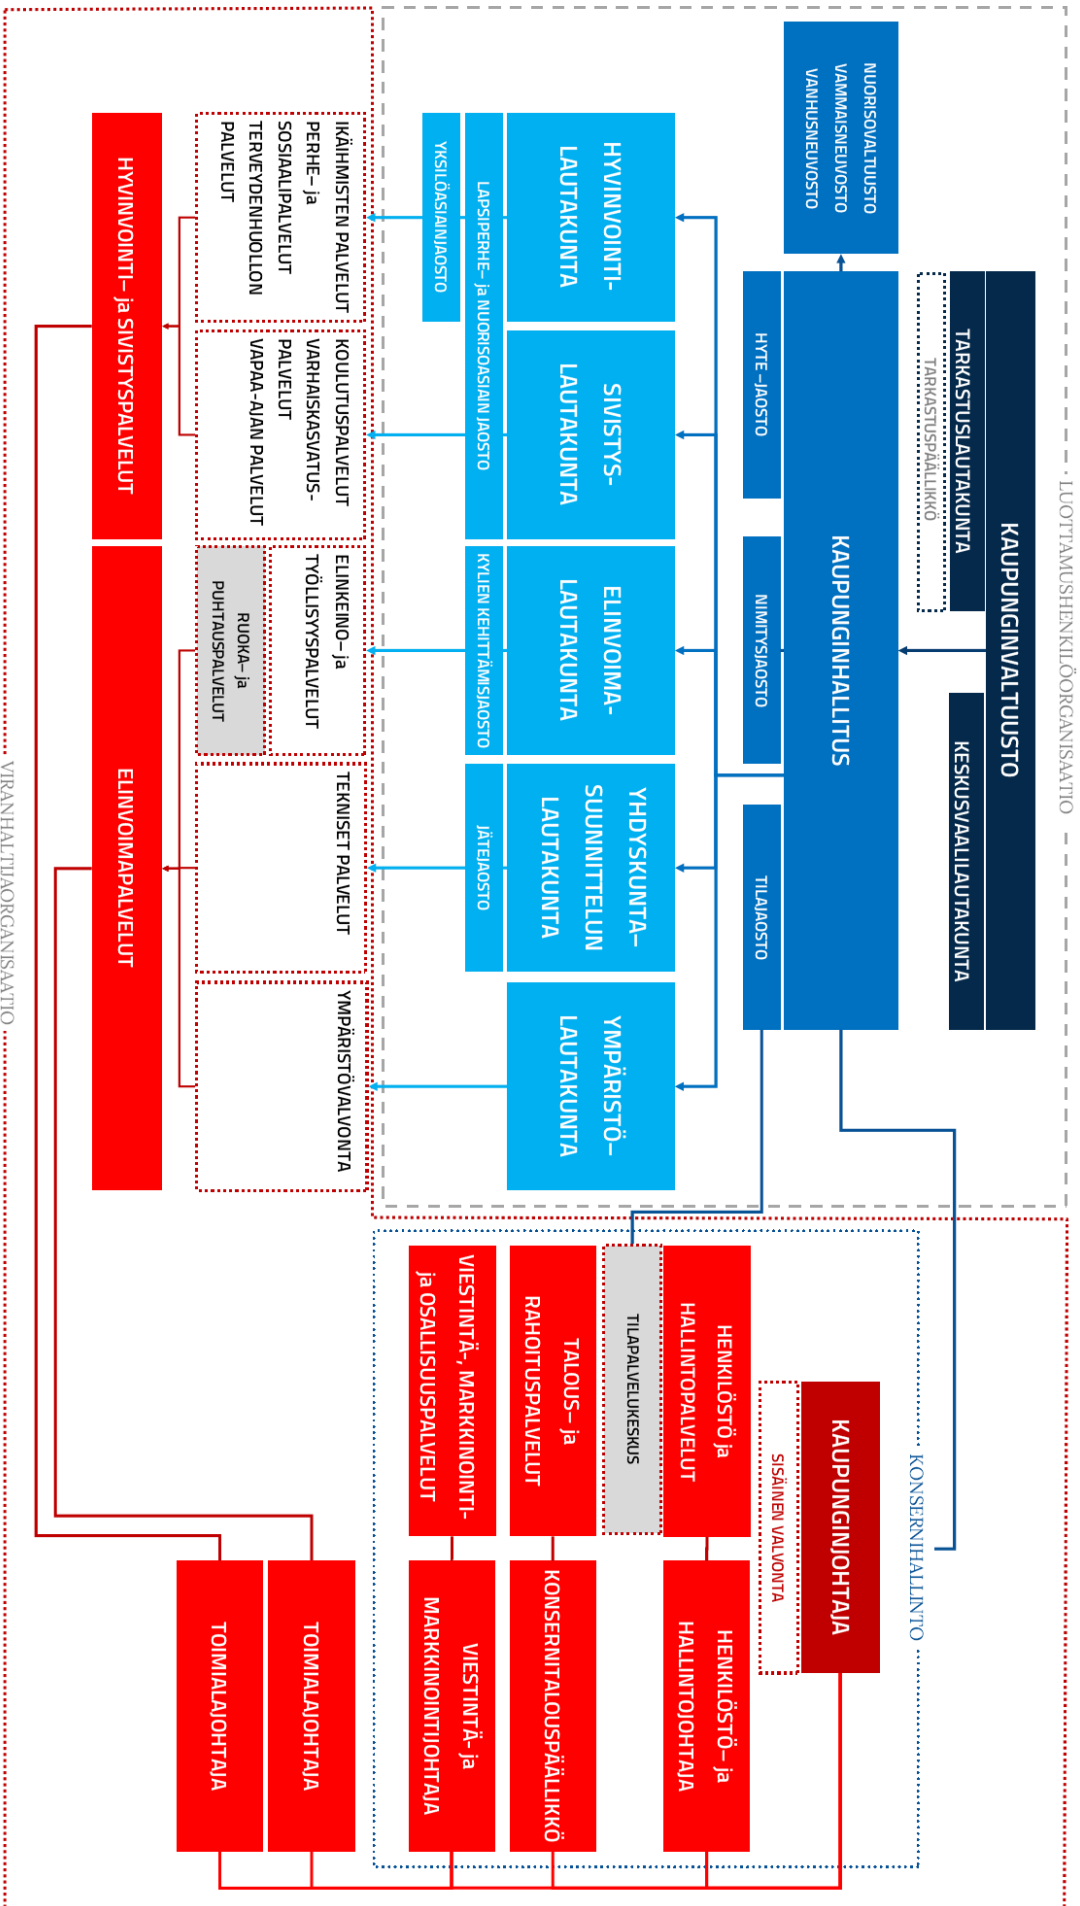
LUOTTAMUSHENKILÖORGANISAATIO

KAUPUNGINVALTUUSTO

TARKASTUSLAUTAKUNTA

TARKASTUSPÄÄLLIKKÖ

KESKUSVAALILAUTAKUNTA

NUORISOVALTUUSTO
VAMMAISNEUVOSTO
VANHUSNEUVOSTO

KAUPUNGINHALLITUS

HYTE-JAOSTO

NIMITYSJAOSTO

TILAJAOSTO

HYVINVOINTI-LAUTAKUNTA

SIVISTYS-LAUTAKUNTA

ELINVOIMA-LAUTAKUNTA

YHDYSKUNTA-SUUNNITTELUN LAUTAKUNTA

YMPÄRISTÖ-LAUTAKUNTA

YKSILÖASIAINJAOSTO

LAPSIPERHE- ja NUORISOASIAIN JAOSTO

KYLIEN KEHITTÄMISJAOSTO

JÄTEJAOSTO

IKÄIHMISTEN PALVELUT
PERHE- ja SOSIAALIPALVELUT
TERVEYDENHUOLLON PALVELUT

KOULUTUSPALVELUT
VARHAISKASVATUS-PALVELUT
VAPAA-AJAN PALVELUT

ELINKEINO- ja TYÖLLISYYSPALVELUT

RUOKA- ja PUHTAUSPALVELUT

TEKNISET PALVELUT

YMPÄRISTÖVALVONTA

HYVINVOINTI- ja SIVISTYSPALVELUT

ELINVOIMAPALVELUT

VIRANHALTIJAORGANISAATIO

KONSERNIHALLINTO

KAUPUNGINJOHTAJA

SISÄINEN VALVONTA

HENKILÖSTÖ ja HALLINTOPALVELUT

TILAPALVELUKESKUS

TALOUS- ja RAHOITUSPALVELUT

VIESTINTÄ-, MARKKINOINTI- ja OSALLISUUSPALVELUT

HENKILÖSTÖ- ja HALLINTOJOHTAJA

KONSERNITALOUSPÄÄLLIKKÖ

VIESTINTÄ- ja MARKKINOINTIJOHTAJA

TOIMIALAJOHTAJA

TOIMIALAJOHTAJA